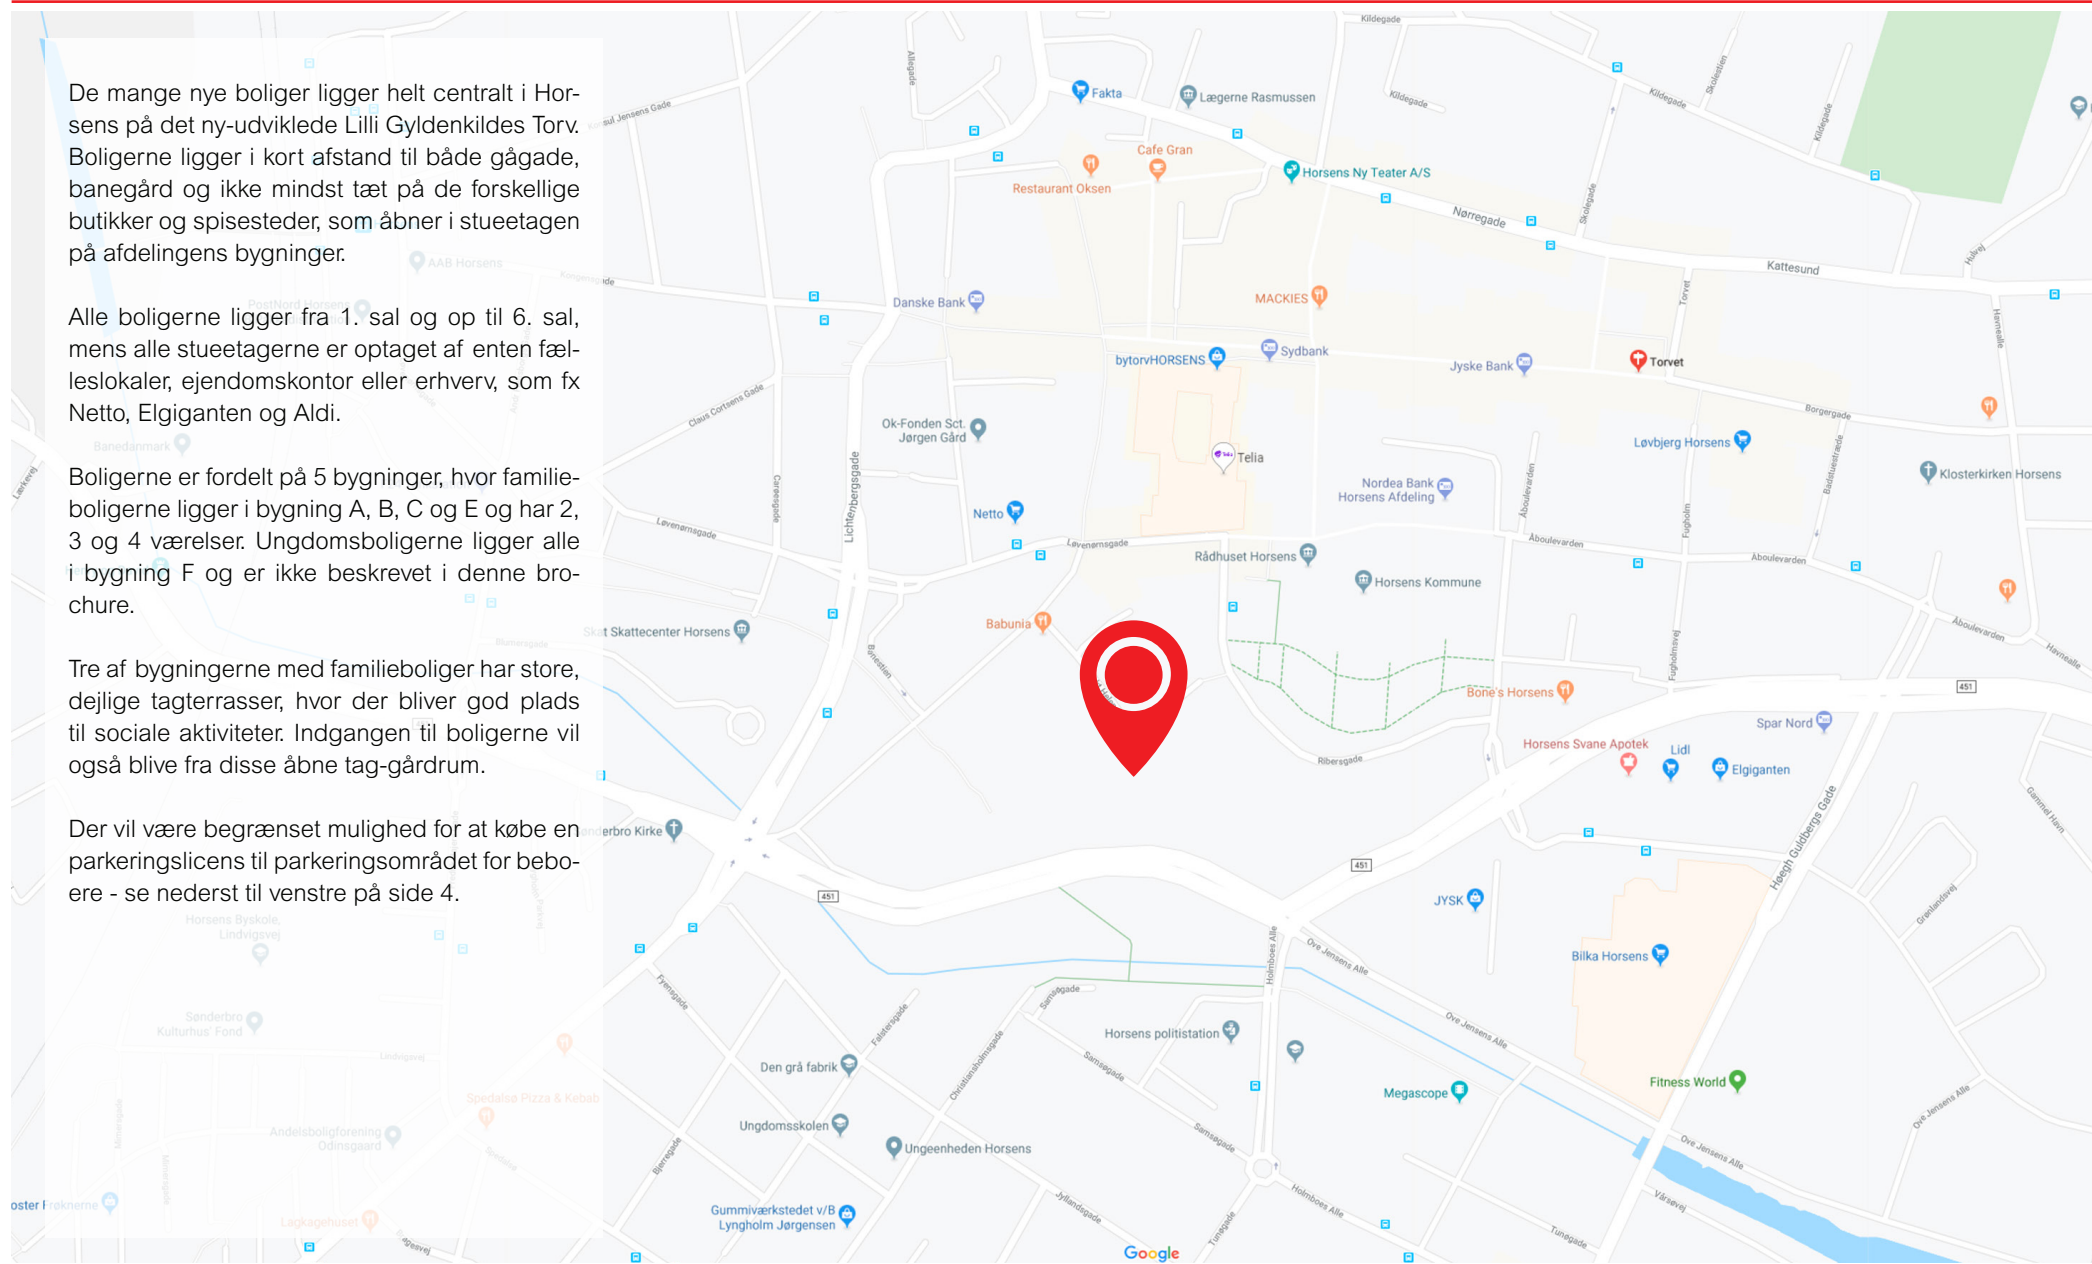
De mange nye boliger ligger helt centralt i Horsens på det ny-udviklede Lilli Gyldenkildes Torv. Boligerne ligger i kort afstand til både gågade, banegård og ikke mindst tæt på de forskellige butikker og spisesteder, som åbner i stueetagen på afdelingens bygninger.

Alle boligerne ligger fra 1. sal og op til 6. sal, mens alle stueetagerne er optaget af enten fælleslokaler, ejendomskontor eller erhverv, som fx Netto, Elgiganten og Aldi.

Boligerne er fordelt på 5 bygninger, hvor familieboligerne ligger i bygning A, B, C og E og har 2, 3 og 4 værelser. Ungdomsboligerne ligger alle i bygning F og er ikke beskrevet i denne brochure.

Tre af bygningerne med familieboliger har store, dejlige tagterrasser, hvor der bliver god plads til sociale aktiviteter. Indgangen til boligerne vil også blive fra disse åbne tag-gårdrum.

Der vil være begrænset mulighed for at købe en parkeringslicens til parkeringsområdet for beboere - se nederst til venstre på side 4.

Fakta
Lægerne Rasmussen
Kildegade
Cafe Gran
Restaurant Oksen
Horsens Ny Teater A/S
Nørregade
Kattesund
Danske Bank
MACKIES
bytorvHORSENS
Sydbank
Jyske Bank
Torvet
Borgergade
Løvbjerg Horsens
Klosterkirken Horsens
Ok-Fonden Sct. Jørgen Gård
Telia
Nordea Bank Horsens Afdeling
Netto
Løvenørnsgade
Rådhuset Horsens
Aboulevarden
Horsens Kommune
Lichtenbergsgade
Babunia
Skat Skattecenter Horsens
Bone's Horsens
Spar Nord
Horsens Svane Apotek
Lidl
Elgiganten
Ribersgade
erbro Kirke
451
JYSK
Høegh Guldbergs Gade
Bilka Horsens
Ove Jensens Alle
Horsens politistation
Fitness World
Megascope
Den grå fabrik
Ungdomsskolen
Ungeenheden Horsens
Gummiværkstedet v/B Lyngholm Jørgensen
Holmboes Alle
Google